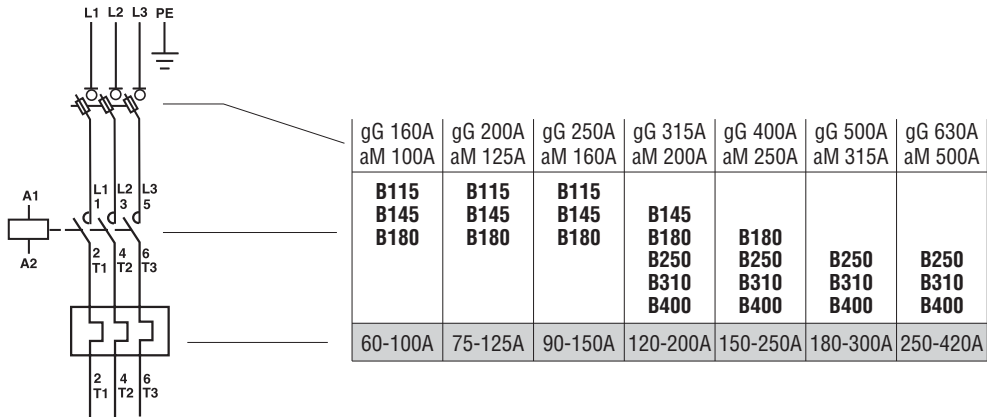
L1 L2 L3 PE

A1
A2

L1 1 L2 3 L3 5
2 T1 4 T2 6 T3

2 T1 4 T2 6 T3

| gG 160A aM 100A | gG 200A aM 125A | gG 250A aM 160A | gG 315A aM 200A | gG 400A aM 250A | gG 500A aM 315A | gG 630A aM 500A |
|---|---|---|---|---|---|---|
| B115 B145 B180 | B115 B145 B180 | B115 B145 B180 | B145 B180 B250 B310 B400 | B180 B250 B310 B400 | B250 B310 B400 | B250 B310 B400 |
| 60-100A | 75-125A | 90-150A | 120-200A | 150-250A | 180-300A | 250-420A |